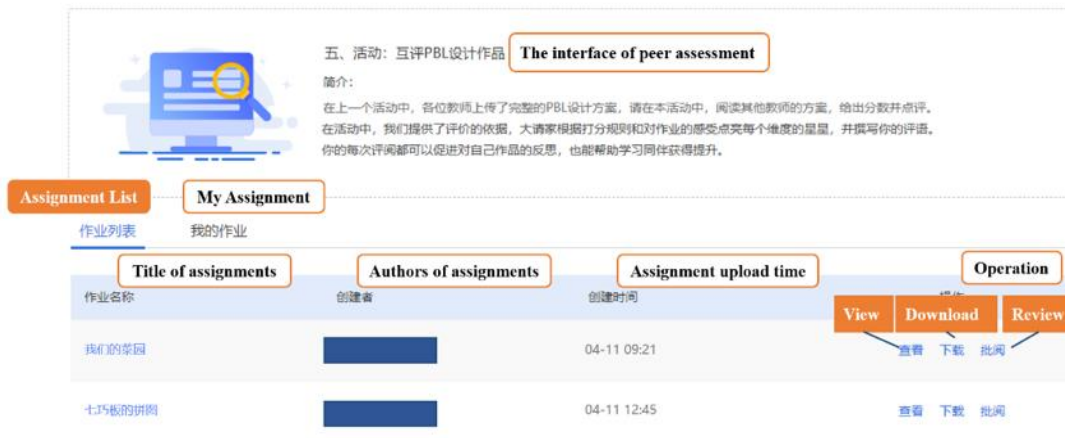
五、活动：互评PBL设计作品 The interface of peer assessment

简介：

在上一个活动中，各位教师上传了完整的PBL设计方案，请在本活动中，阅读其他教师的方案，给出分数并点评。在活动中，我们提供了评价的依据，大请家根据打分规则和对作业的感受点亮每个维度的星星，并撰写你的评语。你的每次评阅都可以促进对自己作品的反思，也能帮助学习同伴获得提升。

Assignment List My Assignment

作业列表 我的作业

Title of assignments Authors of assignments Assignment upload time Operation

| 作业名称 | 创建者 | 创建时间 | 操作 |
|---|---|---|---|
| 我们的菜园 | | 04-11 09:21 | 查看 下载 批阅 |
| 七巧板的拼图 | | 04-11 12:45 | 查看 下载 批阅 |

View Download Review